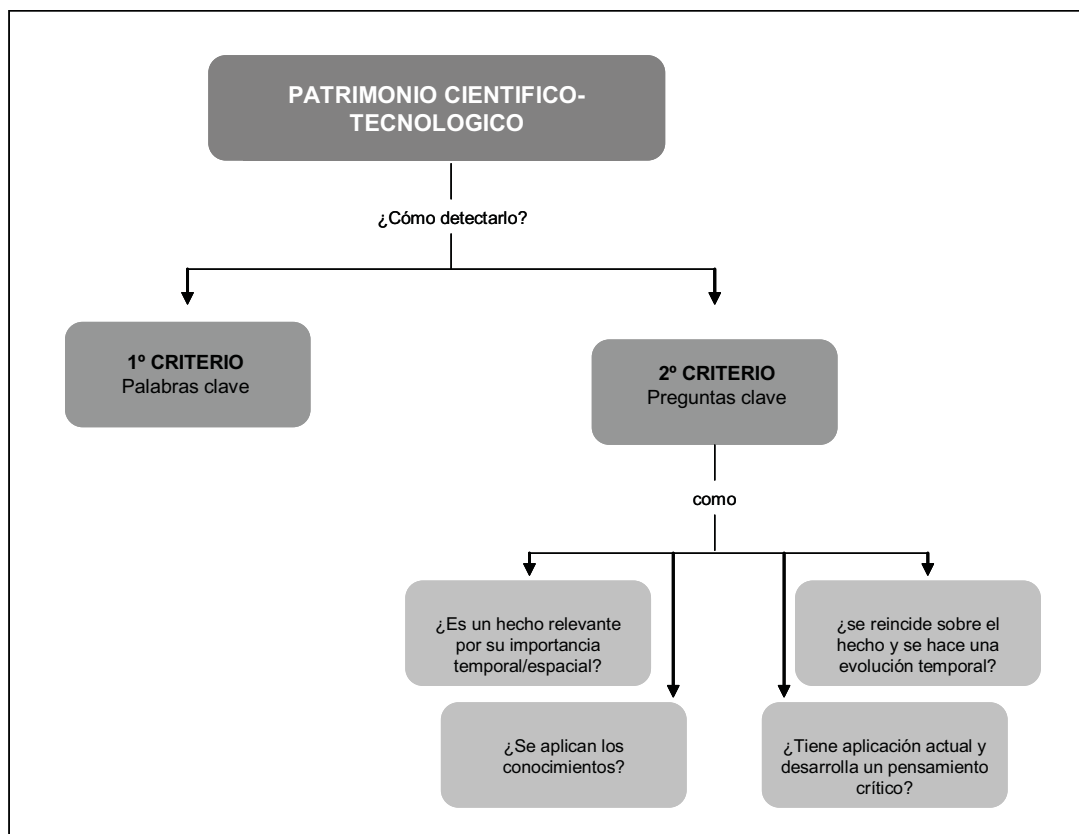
PATRIMONIO CIENTIFICO-TECNOLOGICO

¿Cómo detectarlo?

1º CRITERIO
Palabras clave

2º CRITERIO
Preguntas clave

como

¿Es un hecho relevante por su importancia temporal/espacial?

¿se reincide sobre el hecho y se hace una evolución temporal?

¿Se aplican los conocimientos?

¿Tiene aplicación actual y desarrolla un pensamiento crítico?